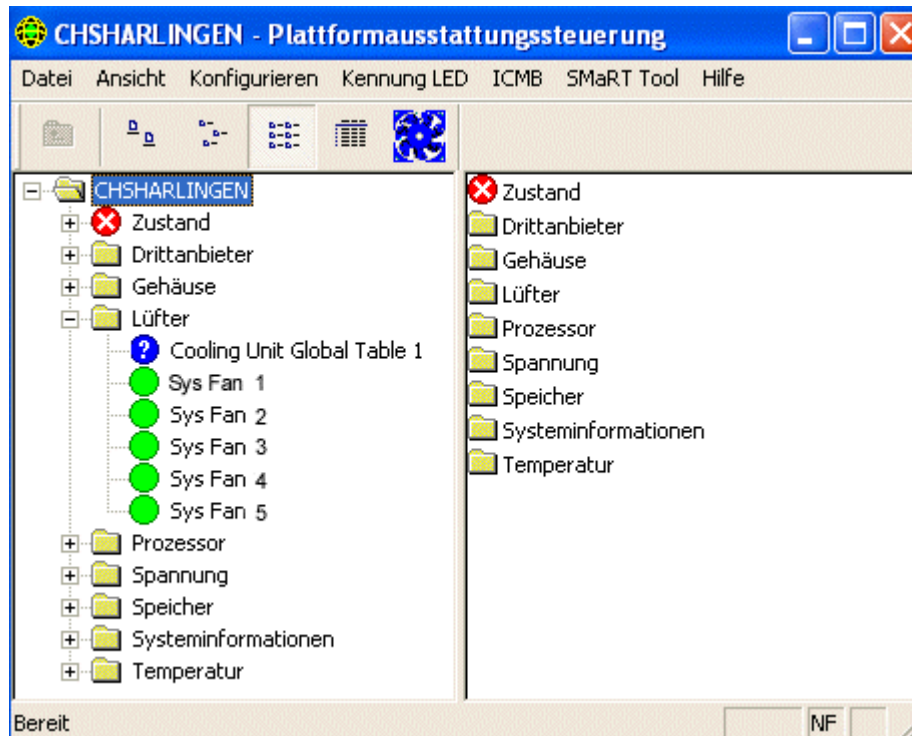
CHSHARLINGEN - Plattformausstattungssteuerung

Datei Ansicht Konfigurieren Kennung LED ICMB SMaRT Tool Hilfe

CHSHARLINGEN
Zustand
Drittanbieter
Gehäuse
Lüfter
Cooling Unit Global Table 1
Sys Fan 1
Sys Fan 2
Sys Fan 3
Sys Fan 4
Sys Fan 5
Prozessor
Spannung
Speicher
Systeminformationen
Temperatur

Zustand
Drittanbieter
Gehäuse
Lüfter
Prozessor
Spannung
Speicher
Systeminformationen
Temperatur

Bereit
NF